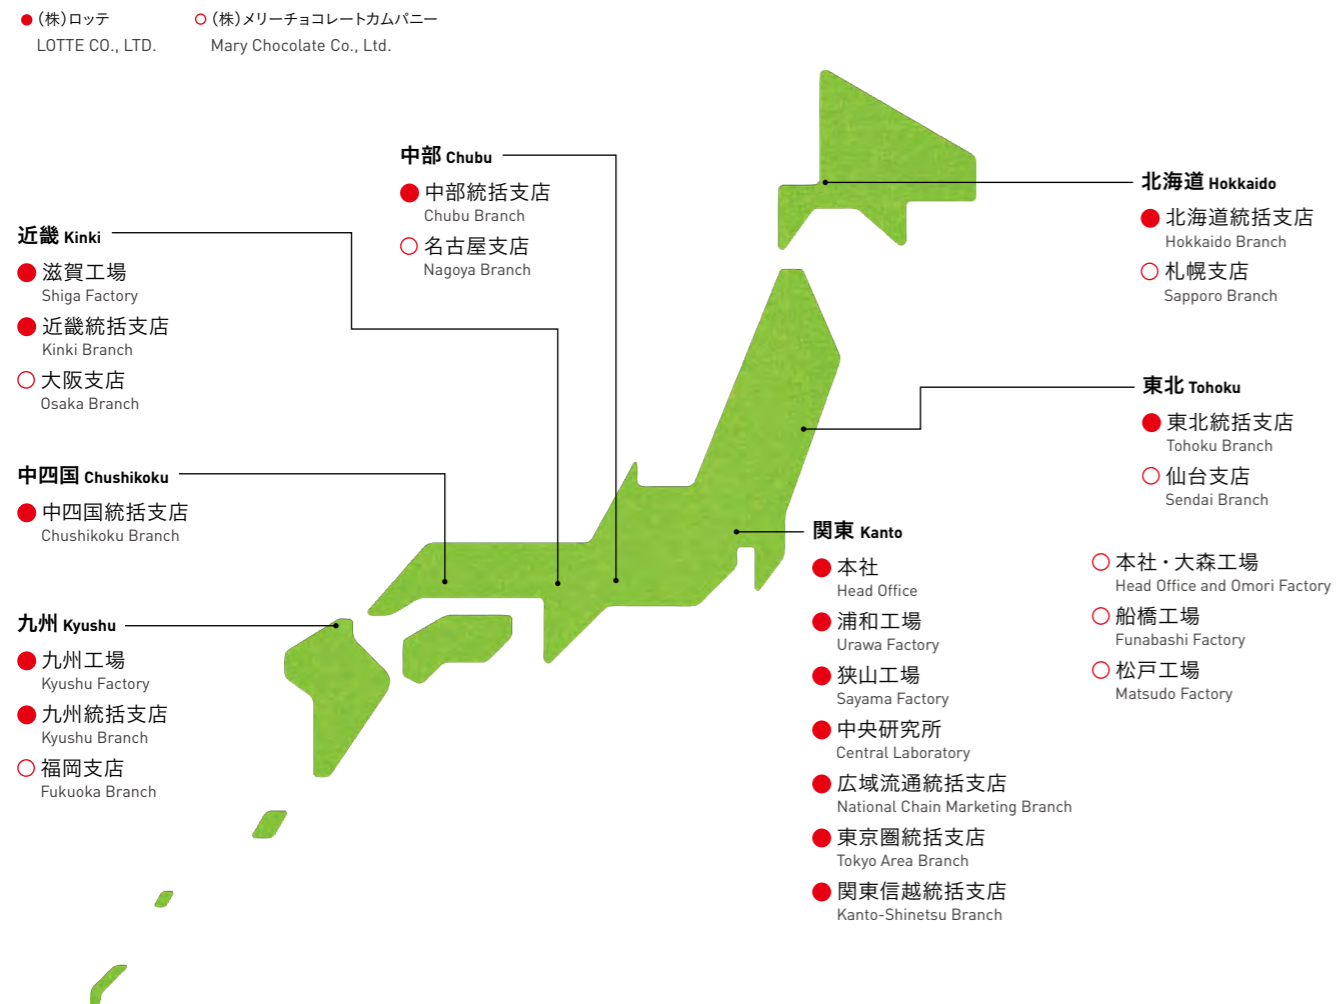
● (株)ロッテ
LOTTE CO., LTD.

○ (株)メリーチョコレートカムパニー
Mary Chocolate Co., Ltd.

中部 Chubu
● 中部統括支店
Chubu Branch
○ 名古屋支店
Nagoya Branch

近畿 Kinki
● 滋賀工場
Shiga Factory
● 近畿統括支店
Kinki Branch
○ 大阪支店
Osaka Branch

中四国 Chushikoku
● 中四国統括支店
Chushikoku Branch

九州 Kyushu
● 九州工場
Kyushu Factory
● 九州統括支店
Kyushu Branch
○ 福岡支店
Fukuoka Branch

北海道 Hokkaido
● 北海道統括支店
Hokkaido Branch
○ 札幌支店
Sapporo Branch

東北 Tohoku
● 東北統括支店
Tohoku Branch
○ 仙台支店
Sendai Branch

関東 Kanto
● 本社
Head Office
● 浦和工場
Urawa Factory
● 狭山工場
Sayama Factory
● 中央研究所
Central Laboratory
● 広域流通統括支店
National Chain Marketing Branch
● 東京圏統括支店
Tokyo Area Branch
● 関東信越統括支店
Kanto-Shinetsu Branch

○ 本社・大森工場
Head Office and Omori Factory
○ 船橋工場
Funabashi Factory
○ 松戸工場
Matsudo Factory